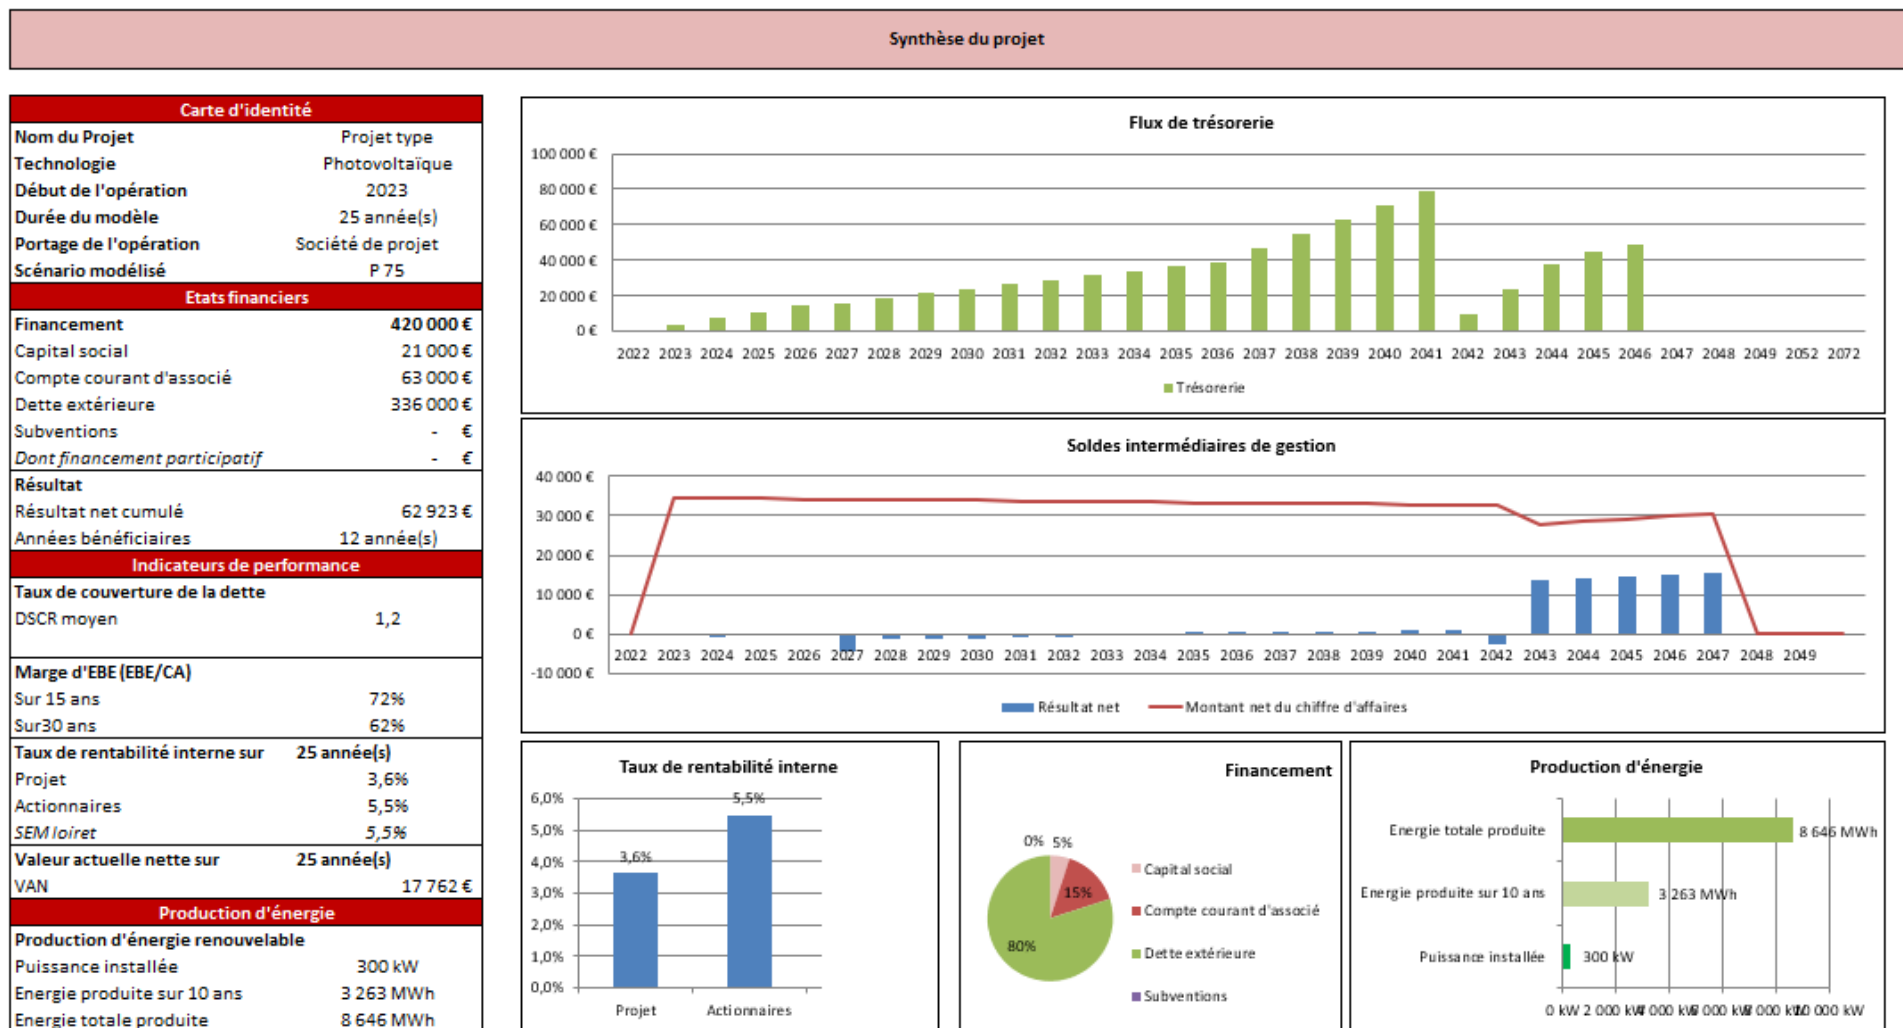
Synthèse du projet

Carte d'identité

| | |
|---|---|
| Nom du Projet | Projet type |
| Technologie | Photovoltaïque |
| Début de l'opération | 2023 |
| Durée du modèle | 25 année(s) |
| Portage de l'opération | Société de projet |
| Scénario modélisé | P 75 |

Etats financiers

| | |
|---|---|
| Financement | 420 000 € |
| Capital social | 21 000 € |
| Compte courant d'associé | 63 000 € |
| Dette extérieure | 336 000 € |
| Subventions | - € |
| Dont financement participatif | - € |
| Résultat | |
| Résultat net cumulé | 62 923 € |
| Années bénéficiaires | 12 année(s) |

Indicateurs de performance

| | |
|---|---|
| Taux de couverture de la dette | |
| DSCR moyen | 1,2 |
| Marge d'EBE (EBE/CA) | |
| Sur 15 ans | 72% |
| Sur30 ans | 62% |
| Taux de rentabilité interne sur | 25 année(s) |
| Projet | 3,6% |
| Actionnaires | 5,5% |
| SEM loiret | 5,5% |
| Valeur actuelle nette sur | 25 année(s) |
| VAN | 17 762 € |

Production d'énergie

| | |
|---|---|
| Production d'énergie renouvelable | |
| Puissance installée | 300 kW |
| Energie produite sur 10 ans | 3 263 MWh |
| Energie totale produite | 8 646 MWh |

Flux de trésorerie
100 000 € 80 000 € 60 000 € 40 000 € 20 000 € 0 €
2022 2023 2024 2025 2026 2027 2028 2029 2030 2031 2032 2033 2034 2035 2036 2037 2038 2039 2040 2041 2042 2043 2044 2045 2046 2047 2048 2049 2052 2072
Trésorerie

Soldes intermédiaires de gestion
40 000 € 30 000 € 20 000 € 10 000 € 0 € -10 000 €
2022 2023 2024 2025 2026 2027 2028 2029 2030 2031 2032 2033 2034 2035 2036 2037 2038 2039 2040 2041 2042 2043 2044 2045 2046 2047 2048 2049
Résultat net Montant net du chiffre d'affaires

Taux de rentabilité interne
6,0% 5,0% 4,0% 3,0% 2,0% 1,0% 0,0%
3,6% 5,5%
Projet Actionnaires

Financement
0% 5% 15% 80%
Capital social
Compte courant d'associé
Dette extérieure
Subventions

Production d'énergie
Energie totale produite 8 646 MWh
Energie produite sur 10 ans 3 263 MWh
Puissance installée 300 kW
0 kW 2 000 kW 4 000 kW 6 000 kW 8 000 kW 10 000 kW